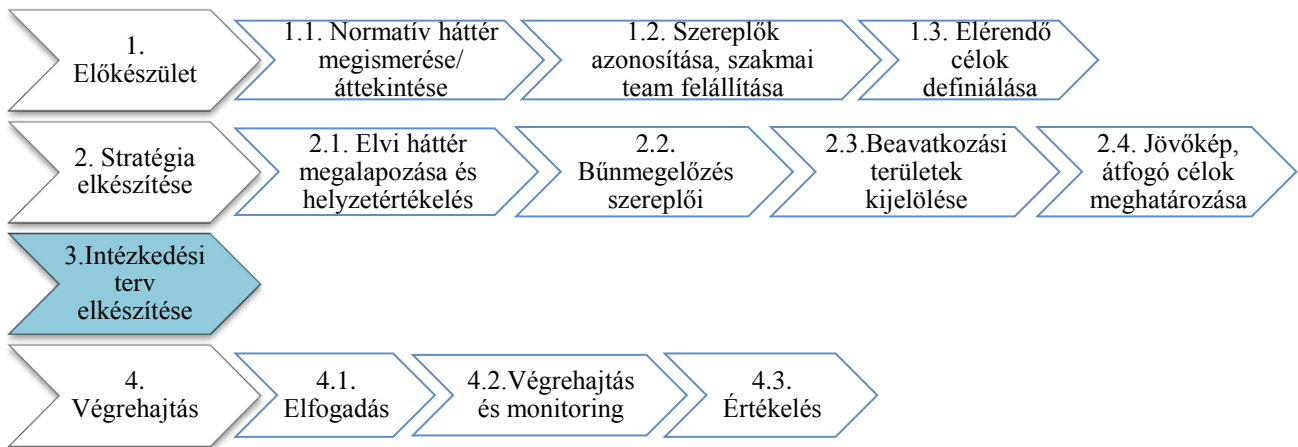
1. Előkészület

1.1. Normatív háttér megismerése/ áttekintése

1.2. Szereplők azonosítása, szakmai team felállítása

1.3. Elérendő célok definiálása

2. Stratégia elkészítése

2.1. Elvi háttér megalapozása és helyzetértékelés

2.2. Bűnmegelőzés szereplői

2.3.Beavatkozási területek kijelölése

2.4. Jövőkép, átfogó célok meghatározása

3.Intézkedési terv elkészítése

4. Végrehajtás

4.1. Elfogadás

4.2.Végrehajtás és monitoring

4.3. Értékelés